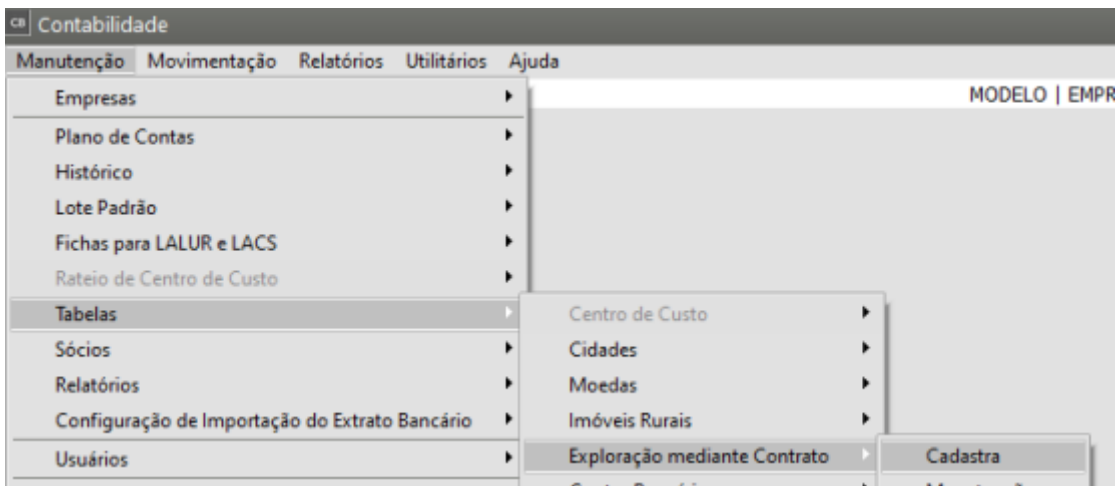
CB Contabilidade

Manutenção Movimentação Relatórios Utilitários Ajuda

MODELO | EMPR

Empresas
Plano de Contas
Histórico
Lote Padrão
Fichas para LALUR e LACS
Rateio de Centro de Custo
Tabelas
Sócios
Relatórios
Configuração de Importação do Extrato Bancário
Usuários

Centro de Custo
Cidades
Moedas
Imóveis Rurais
Exploração mediante Contrato
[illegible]

Cadastra
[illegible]